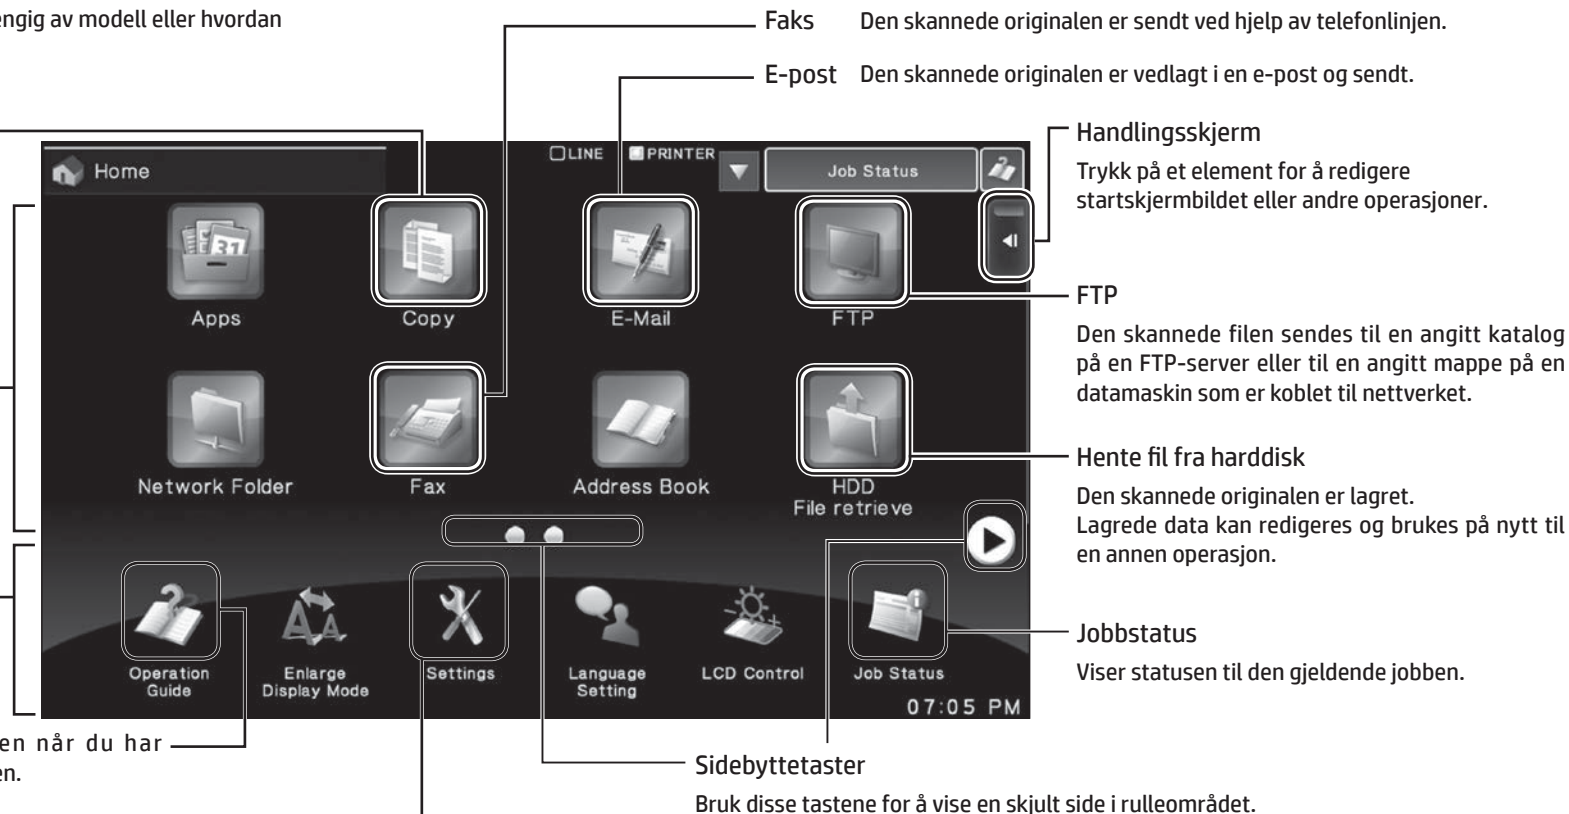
engig av modell eller hvordan

Faks Den skannede originalen er sendt ved hjelp av telefonlinjen.

E-post Den skannede originalen er vedlagt i en e-post og sendt.

Handlingsskjerm

Trykk på et element for å redigere startskjermbildet eller andre operasjoner.

FTP

Den skannede filen sendes til en angitt katalog på en FTP-server eller til en angitt mappe på en datamaskin som er koblet til nettverket.

Hente fil fra harddisk

Den skannede originalen er lagret. Lagrede data kan redigeres og brukes på nytt til en annen operasjon.

Jobbstatus

Viser statusen til den gjeldende jobben.

Home

LINE PRINTER

Job Status

Apps

Copy

E-Mail

FTP

Network Folder

Fax

Address Book

HDD File retrieve

Operation Guide

Enlarge Display Mode

Settings

Language Setting

LCD Control

Job Status

07:05 PM

en når du har
en.

Sidebyttetaster

Bruk disse tastene for å vise en skjult side i rulleområdet.